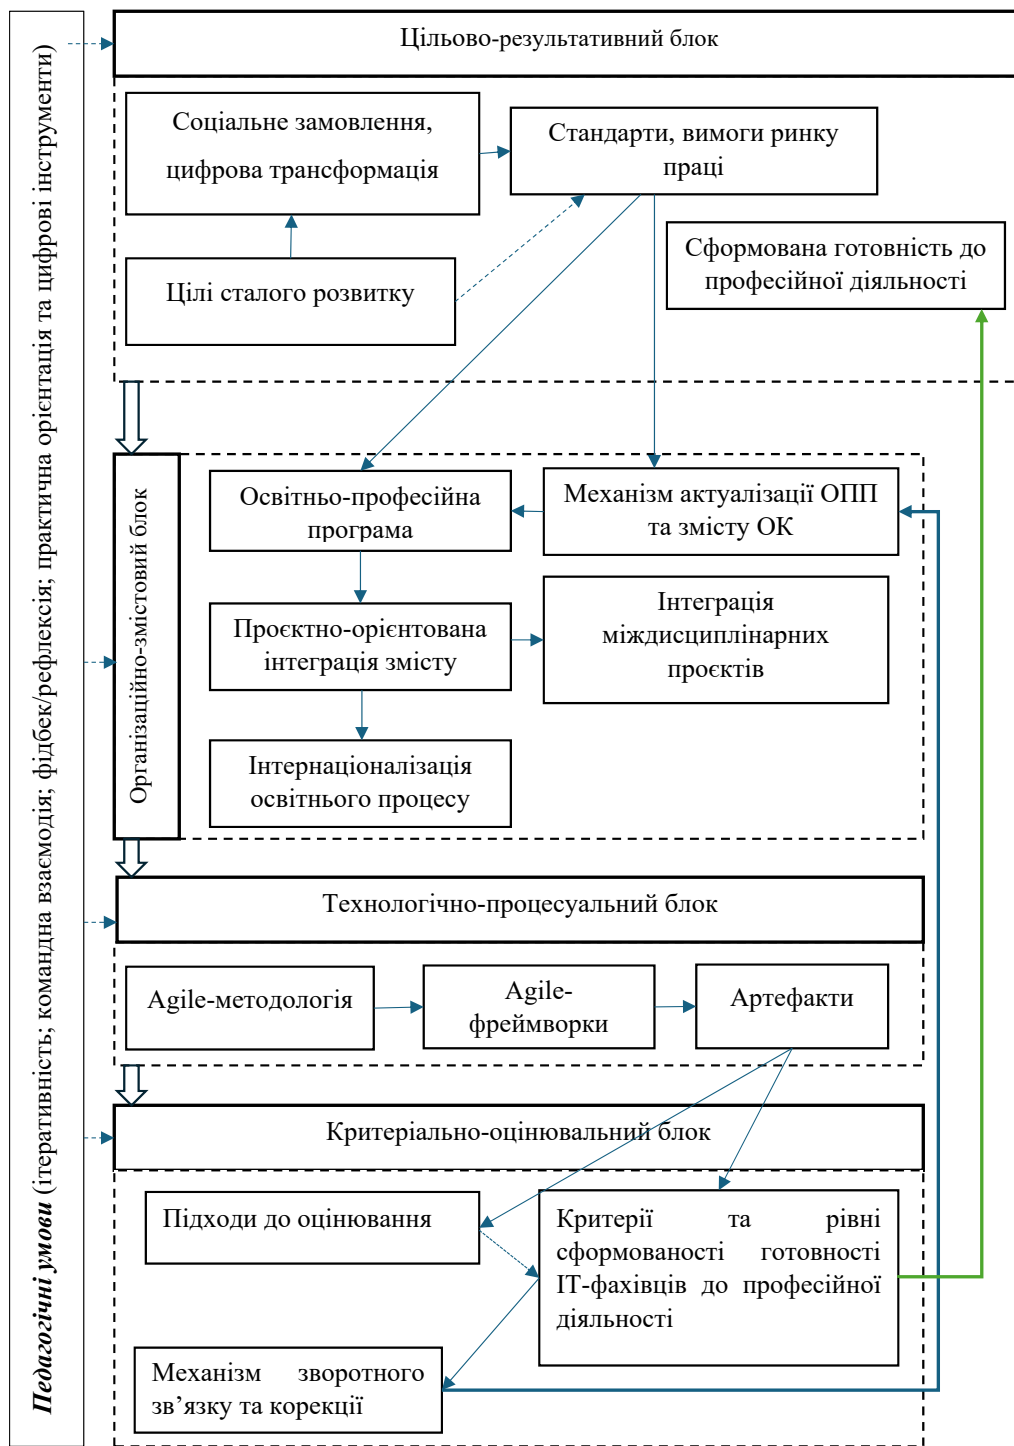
Педагогічні умови (ітеративність; командна взаємодія; фідбек/рефлексія; практична орієнтація та цифрові інструменти)

Цільово-результативний блок

Соціальне замовлення, цифрова трансформація

Стандарти, вимоги ринку праці

Цілі сталого розвитку

Сформована готовність до професійної діяльності

Організаційно-змістовий блок

Освітньо-професійна програма

Механізм актуалізації ОПП та змісту ОК

Проєктно-орієнтована інтеграція змісту

Інтеграція міждисциплінарних проєктів

Інтернаціоналізація освітнього процесу

Технологічно-процесуальний блок

Agile-методологія

Agile-фреймворки

Артефакти

Критеріально-оцінювальний блок

Підходи до оцінювання

Критерії та рівні сформованості готовності ІТ-фахівців до професійної діяльності

Механізм зворотного зв’язку та корекції